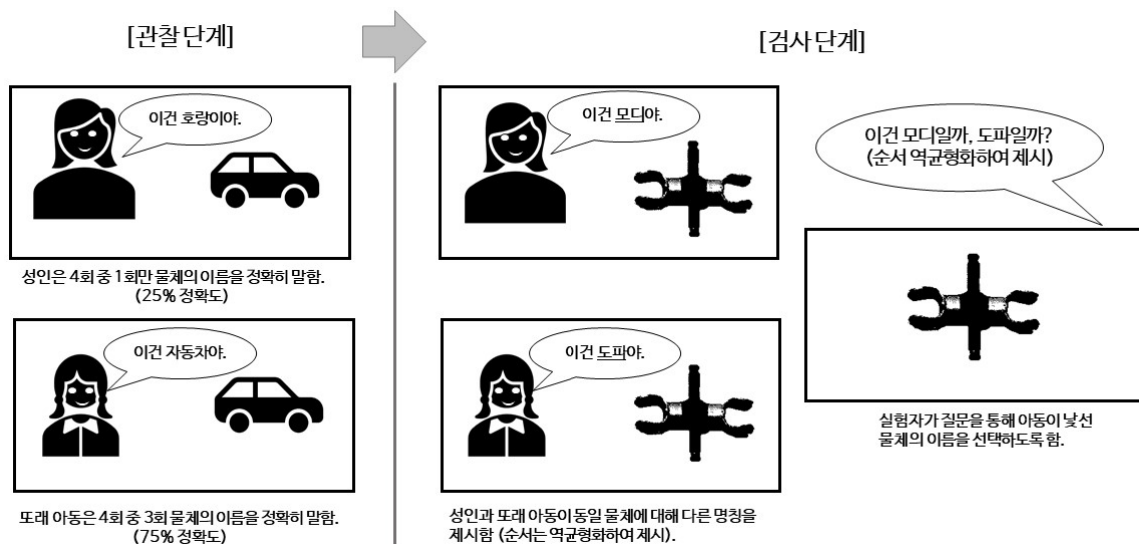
[관찰 단계]

이건 호랑이야.

성인은 4회 중 1회만 물체의 이름을 정확히 말함. (25% 정확도)

이건 자동차야.

또래 아동은 4회 중 3회 물체의 이름을 정확히 말함. (75% 정확도)

[검사 단계]

이건 모디야.

이건 도파야.

성인과 또래 아동이 동일 물체에 대해 다른 명칭을 제시함 (순서는 역균형화하여 제시).

이건 모디일까, 도파일까? (순서 역균형화하여 제시)

실험자가 질문을 통해 아동이 낯선 물체의 이름을 선택하도록 함.